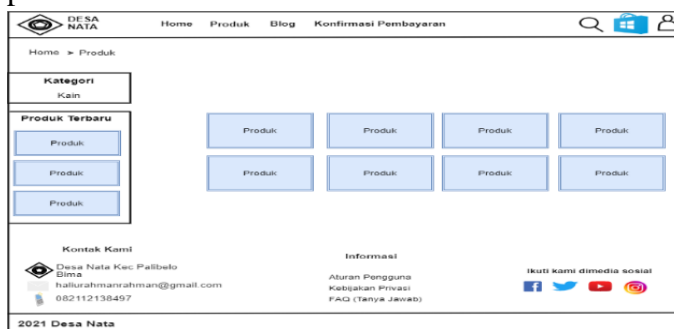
DESA NATA

Home Produk Blog Konfirmasi Pembayaran

Home > Produk

Kategori
Kain

Produk Terbaru
Produk
Produk
Produk

| Produk | Produk | Produk | Produk |
|---|---|---|---|
| Produk | Produk | Produk | Produk |

Kontak Kami
Desa Nata Kec Palibelo Bima
halilurahmanrahman@gmail.com
082112138497

Informasi
Aturan Pengguna
Kebijakan Privasi
FAQ (Tanya Jawab)

Ikuti kami dimedia sosial

2021 Desa Nata